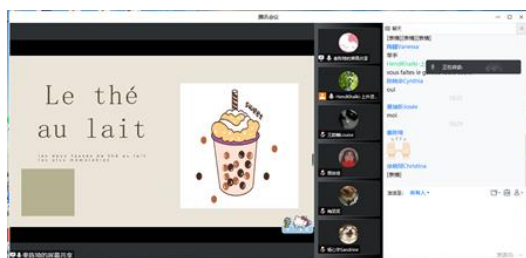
腾讯会议

Le thé au lait

Les deux façons de thé au lait les plus mémorables

SWEET

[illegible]的屏幕共享

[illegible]

HandKhalis-上外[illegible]

王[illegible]Louise

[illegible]

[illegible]

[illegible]Sandrine

聊天

[表情][表情][表情]

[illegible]Vanessa

举手

HandKhalis-上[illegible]

vous faites le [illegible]

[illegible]Cynthia

oui

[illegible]Rosie

moi

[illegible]

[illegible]Christina

[表情]

发送至: 所有人

王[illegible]